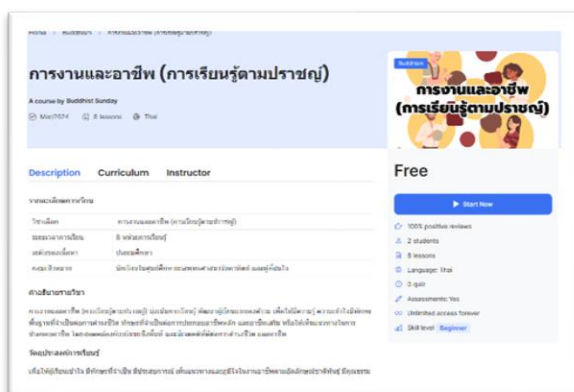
Home > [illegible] > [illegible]

การงานและอาชีพ (การเรียนรู้ตามปราชญ์)

A course by Buddhist Sunday

Mar/2024 8 lessons Thai

Buddhist

การงานและอาชีพ (การเรียนรู้ตามปราชญ์)

Free

Start Now

100% positive reviews

2 students

8 lessons

Language: Thai

0 quiz

Assessments: Yes

Unlimited access forever

Skill level Beginner

Description Curriculum Instructor

รายละเอียดรายวิชา

| วิชาเลือก | การงานและอาชีพ (การเรียนรู้ตามปราชญ์) |
|---|---|
| ระยะเวลาการเรียน | 8 หน่วยการเรียนรู้ |
| ระดับของเนื้อหา | ประถมศึกษา |
| คณะผู้จัดทำ | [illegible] |

คำอธิบายรายวิชา

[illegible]

วัตถุประสงค์การเรียนรู้

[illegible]